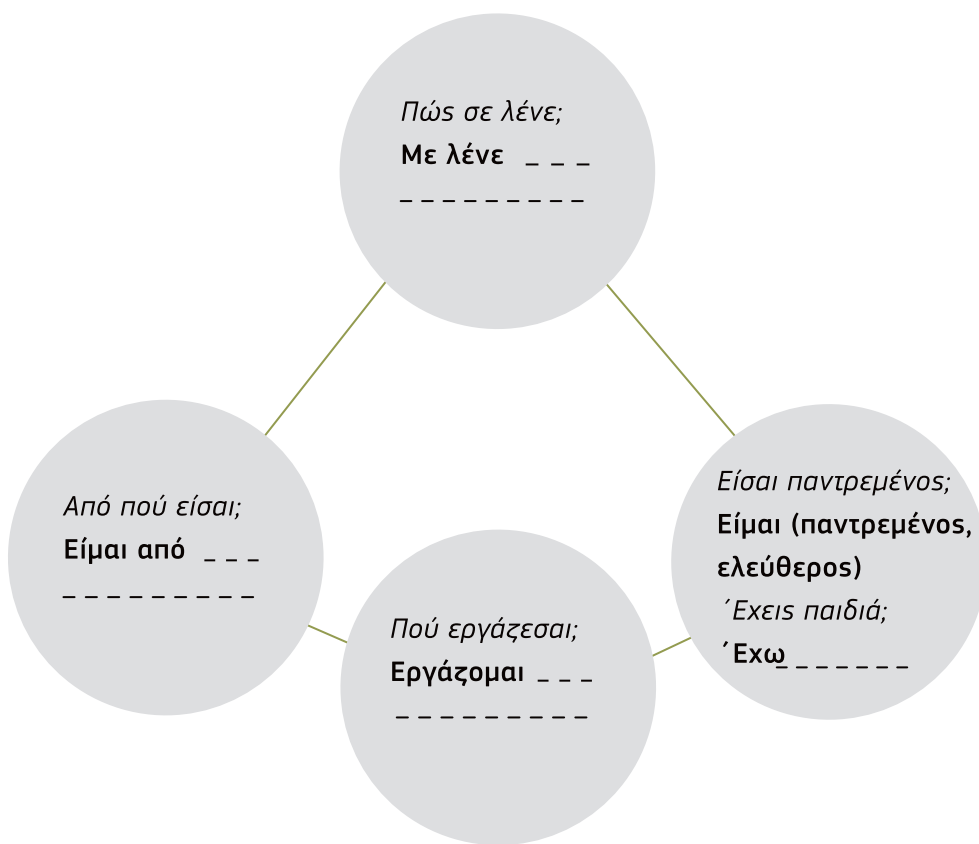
Πώς σε λένε;
Με λένε _ _ _
_ _ _ _ _ _ _ _ _

Από πού είσαι;
Είμαι από _ _ _
_ _ _ _ _ _ _ _ _

Πού εργάζεσαι;
Εργάζομαι _ _ _
_ _ _ _ _ _ _ _ _

Είσαι παντρεμένος;
Είμαι (παντρεμένος, ελεύθερος)
΄Εχεις παιδιά;
΄Εχω_ _ _ _ _ _ _